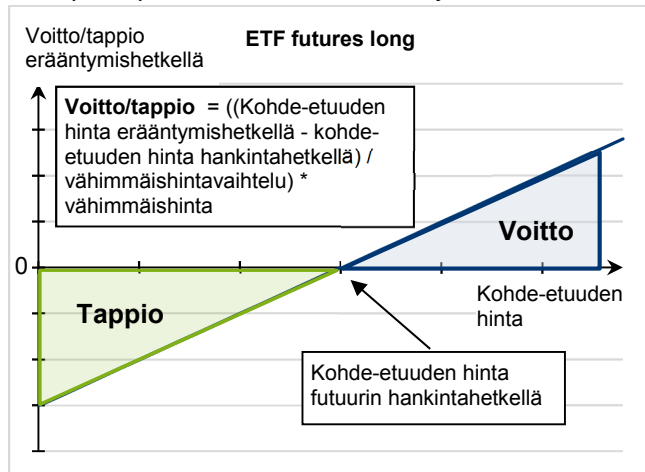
Voitto/tappio erääntymishetkellä

ETF futures long

**Voitto/tappio** = ((Kohde-etuuden hinta erääntymishetkellä - kohde-etuuden hinta hankintahetkellä) / vähimmäishintavaihtelu) * vähimmäishinta

Voitto

0

Tappio

Kohde-etuuden hinta

Kohde-etuuden hinta futuurin hankintahetkellä